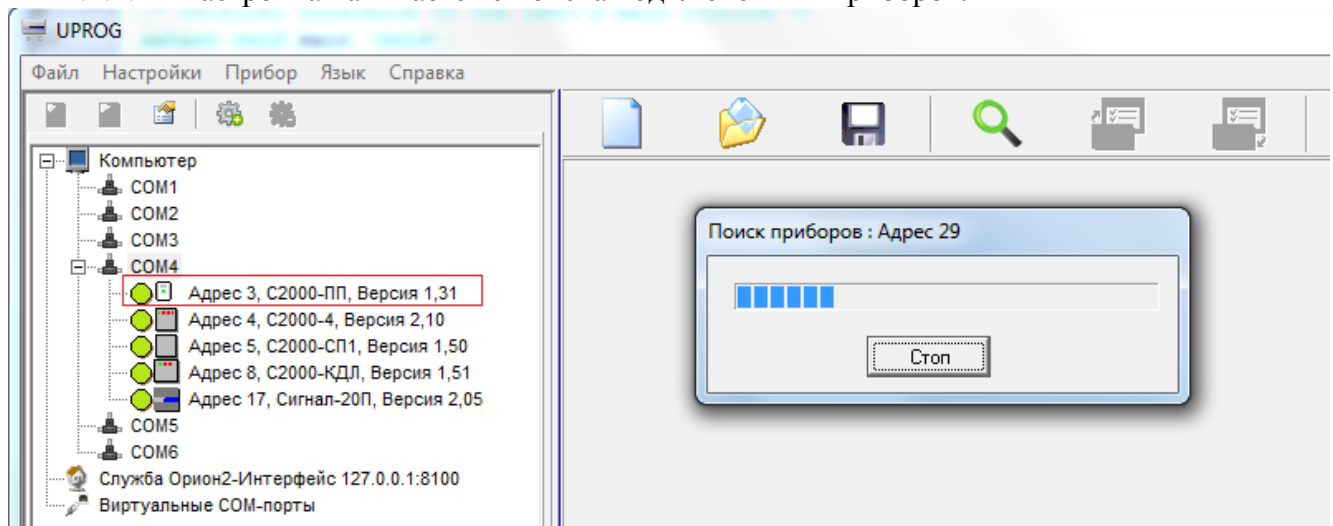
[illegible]

UPROG

Файл Настройки Прибор Язык Справка

Компьютер
COM1
COM2
COM3
COM4
Адрес 3, С2000-ПП, Версия 1,31
Адрес 4, С2000-4, Версия 2,10
Адрес 5, С2000-СП1, Версия 1,50
Адрес 8, С2000-КДЛ, Версия 1,51
Адрес 17, Сигнал-20П, Версия 2,05
COM5
COM6
Служба Орион2-Интерфейс 127.0.0.1:8100
Виртуальные COM-порты

Поиск приборов : Адрес 29

Стоп